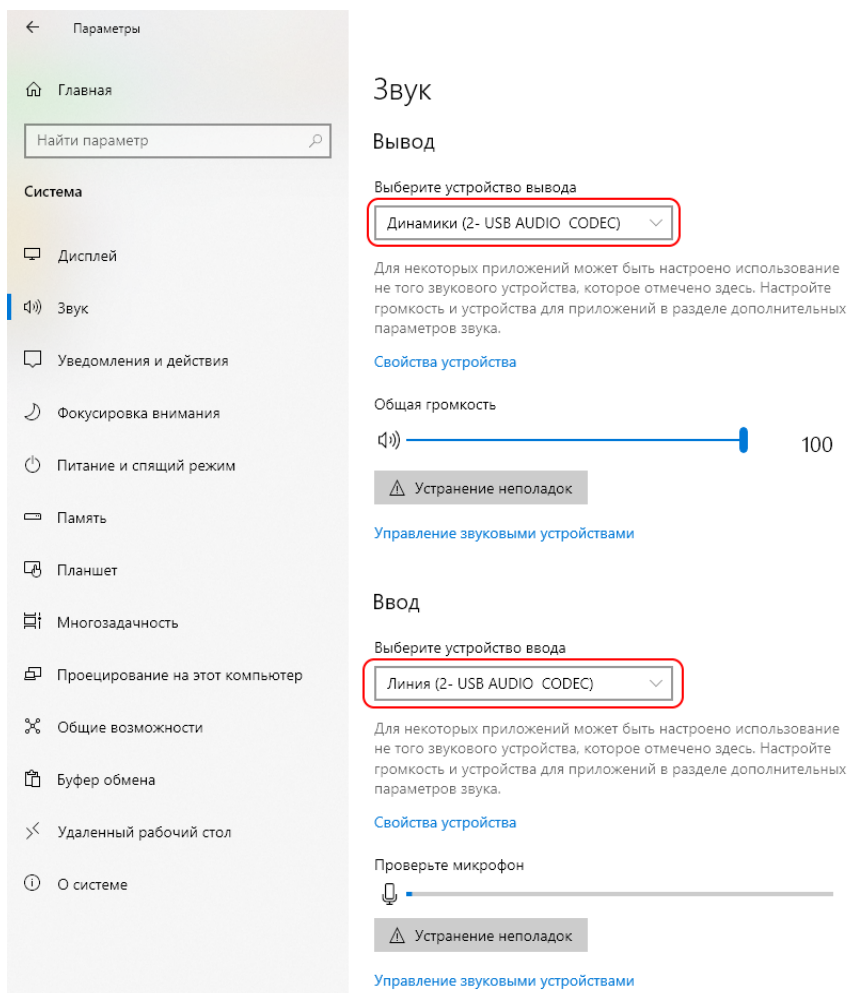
Параметры

Главная

Найти параметр

Система

Дисплей

Звук

Уведомления и действия

Фокусировка внимания

Питание и спящий режим

Память

Планшет

Многозадачность

Проецирование на этот компьютер

Общие возможности

Буфер обмена

Удаленный рабочий стол

О системе

Звук

Вывод

Выберите устройство вывода

Динамики (2- USB AUDIO CODEC)

Для некоторых приложений может быть настроено использование не того звукового устройства, которое отмечено здесь. Настройте громкость и устройства для приложений в разделе дополнительных параметров звука.

Свойства устройства

Общая громкость

100

Устранение неполадок

Управление звуковыми устройствами

Ввод

Выберите устройство ввода

Линия (2- USB AUDIO CODEC)

Для некоторых приложений может быть настроено использование не того звукового устройства, которое отмечено здесь. Настройте громкость и устройства для приложений в разделе дополнительных параметров звука.

Свойства устройства

Проверьте микрофон

Устранение неполадок

Управление звуковыми устройствами